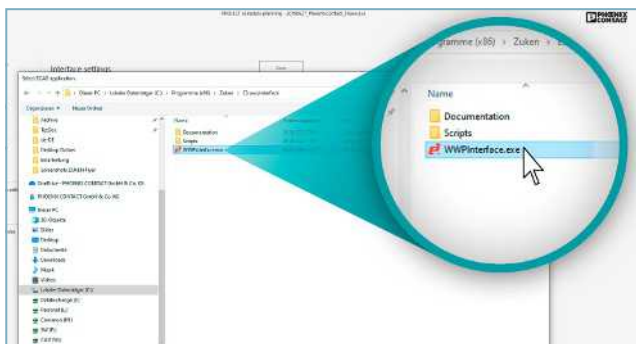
PHOENIX CONTACT

Interface settings

Select ECAD application

Organisieren ▾ Neuer Ordner

Name

Documentation

Scripts

WWPInterface.exe

Archiv

Dieser PC

Lokaler Datenträger (C:)

Programme (x86) › Zuken › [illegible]

Name

Documentation

Scripts

WWPInterface.exe

Dieser PC

3D-Objekte

Bilder

Desktop

Dokumente

Downloads

Musik

Videos

Lokaler Datenträger (C:)